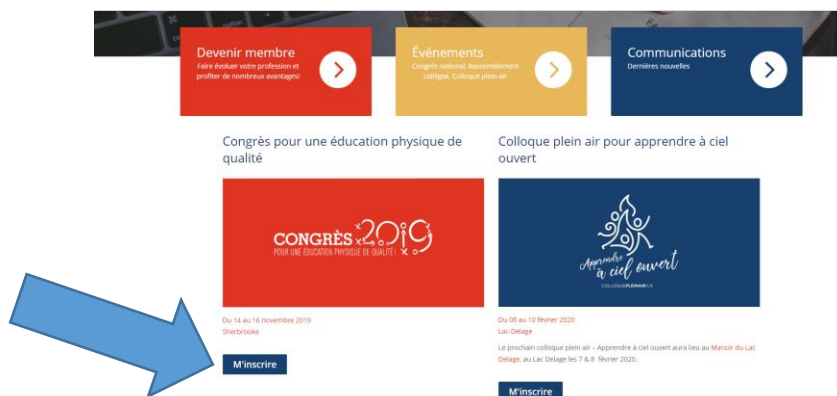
Devenir membre
Faire évoluer votre profession et profiter de nombreux avantages!

Événements
Congrès national, Rassemblement collégial, Colloque plein-air

Communications
Dernières nouvelles

Congrès pour une éducation physique de qualité

CONGRÈS 2019
POUR UNE ÉDUCATION PHYSIQUE DE QUALITÉ!

Du 14 au 16 novembre 2019
Sherbrooke

M'inscrire

Colloque plein air pour apprendre à ciel ouvert

Apprendre à ciel ouvert
COLLOQUEPLEINAIR.CA

Du 08 au 10 février 2020
Lac-Delage

Le prochain colloque plein air – Apprendre à ciel ouvert aura lieu au Manoir du Lac Delage, au Lac Delage les 7 & 8 février 2020.

M'inscrire